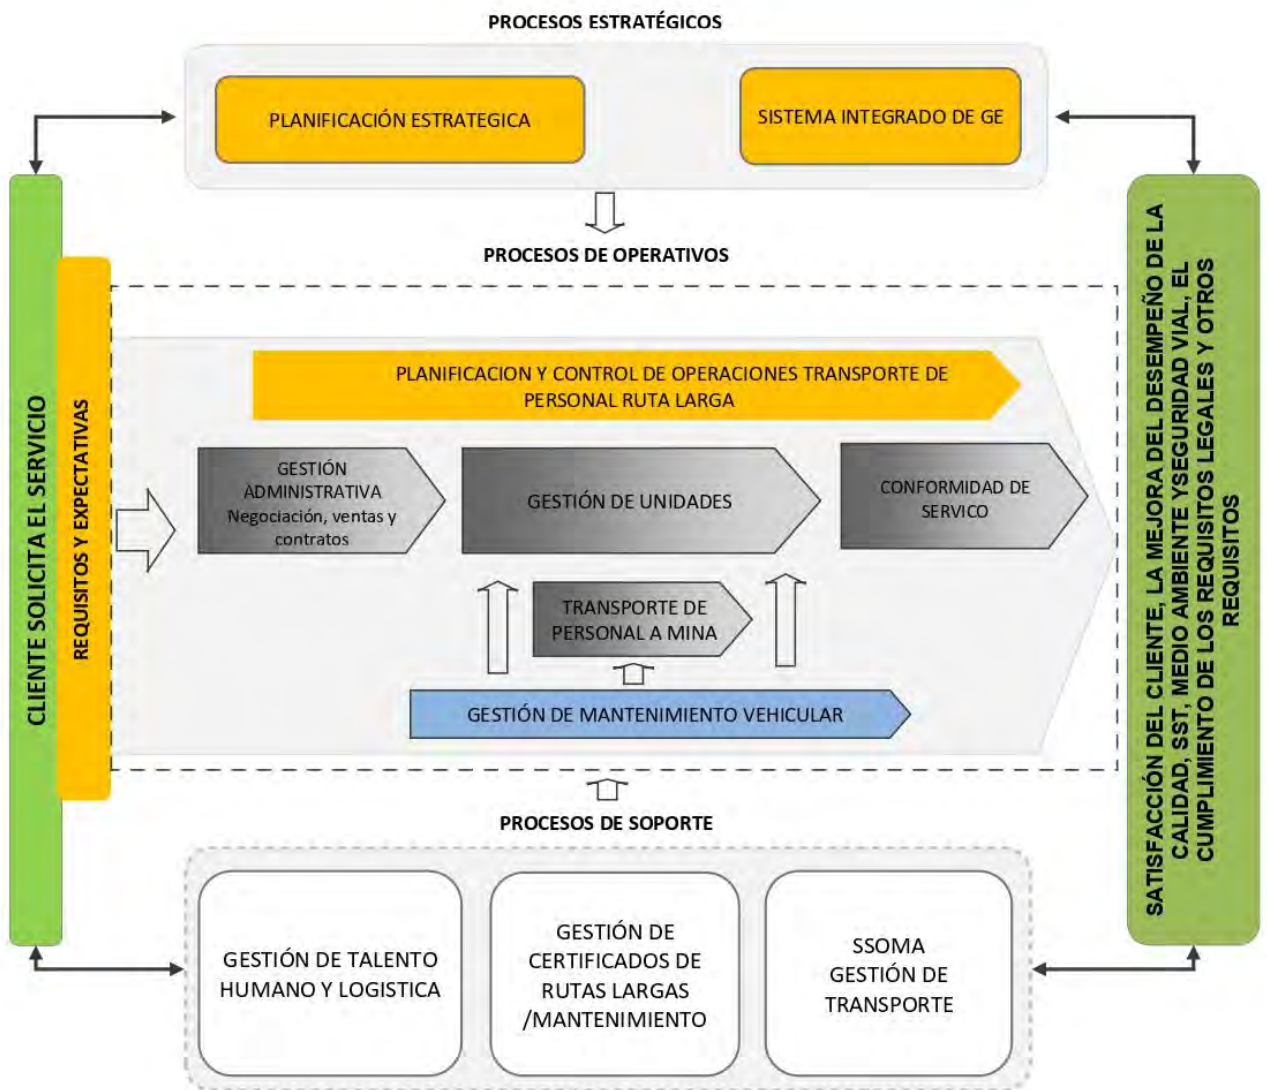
PROCESOS ESTRATÉGICOS

PLANIFICACIÓN ESTRATEGICA

SISTEMA INTEGRADO DE GE

PROCESOS DE OPERATIVOS

CLIENTE SOLICITA EL SERVICIO

REQUISITOS Y EXPECTATIVAS

PLANIFICACION Y CONTROL DE OPERACIONES TRANSPORTE DE PERSONAL RUTA LARGA

GESTIÓN ADMINISTRATIVA Negociación, ventas y contratos

GESTIÓN DE UNIDADES

CONFORMIDAD DE SERVICO

TRANSPORTE DE PERSONAL A MINA

GESTIÓN DE MANTENIMIENTO VEHICULAR

SATISFACCIÓN DEL CLIENTE, LA MEJORA DEL DESEMPEÑO DE LA CALIDAD, SST, MEDIO AMBIENTE YSEGURIDAD VIAL, EL CUMPLIMIENTO DE LOS REQUISITOS LEGALES Y OTROS REQUISITOS

PROCESOS DE SOPORTE

GESTIÓN DE TALENTO HUMANO Y LOGISTICA

GESTIÓN DE CERTIFICADOS DE RUTAS LARGAS /MANTENIMIENTO

SSOMA GESTIÓN DE TRANSPORTE